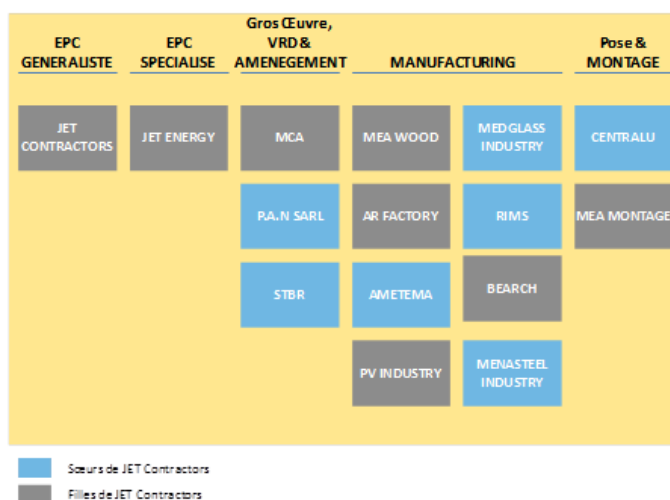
| EPC GENERALISTE | EPC SPECIALISE | Gros Œuvre, VRD & AMENEGEMENT | MANUFACTURING | | Pose & MONTAGE |
|---|---|---|---|---|---|
| JET CONTRACTORS | JET ENERGY | MCA | MEA WOOD | MEDGLASS INDUSTRY | CENTRALU |
| | | P.A.N SARL | AR FACTORY | RIMS | MEA MONTAGE |
| | | STBR | AMETEMA | BEARCH | |
| | | | PV INDUSTRY | MENASTEEL INDUSTRY | |

Sœurs de JET Contractors

Filles de JET Contractors